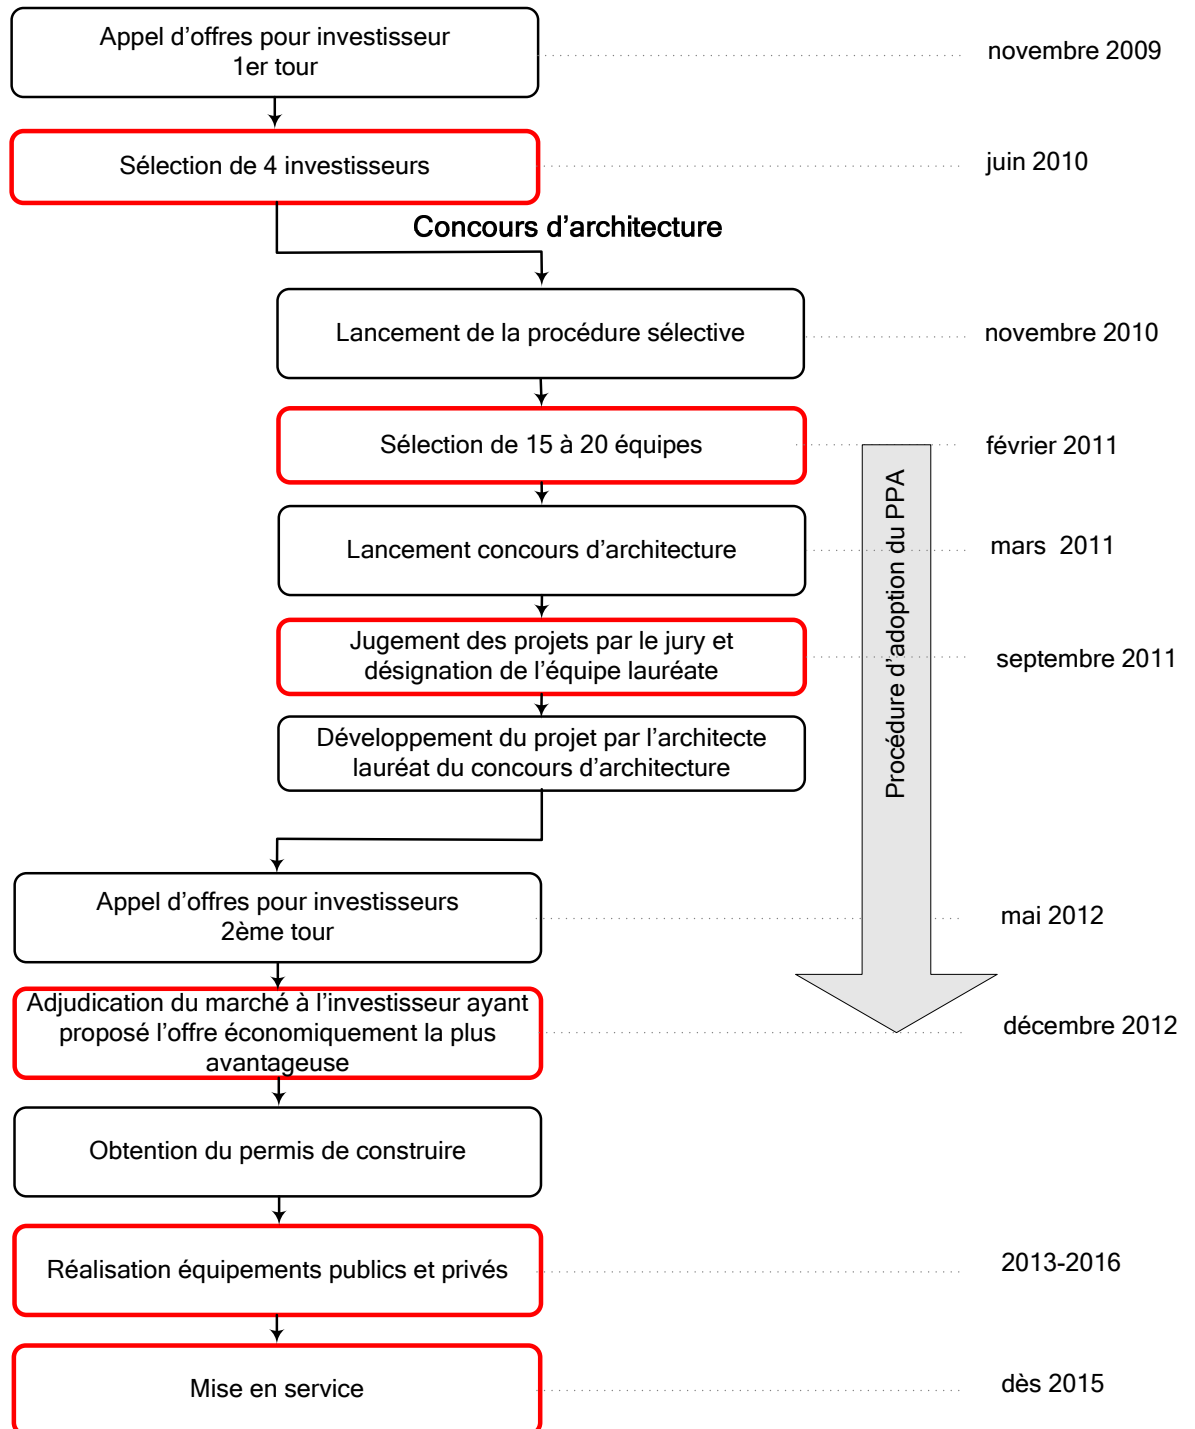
Appel d'offres pour investisseur
1er tour

novembre 2009

Sélection de 4 investisseurs

juin 2010

Concours d'architecture

Lancement de la procédure sélective

novembre 2010

Sélection de 15 à 20 équipes

février 2011

Lancement concours d'architecture

mars 2011

Jugement des projets par le jury et désignation de l'équipe lauréate

septembre 2011

Développement du projet par l'architecte lauréat du concours d'architecture

Procédure d'adoption du PPA

Appel d'offres pour investisseurs
2ème tour

mai 2012

Adjudication du marché à l'investisseur ayant proposé l'offre économiquement la plus avantageuse

décembre 2012

Obtention du permis de construire

Réalisation équipements publics et privés

2013-2016

Mise en service

dès 2015